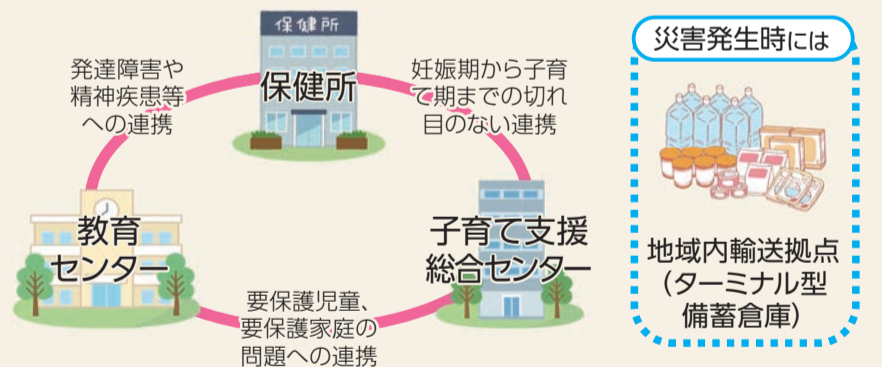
保健所

保健所

発達障害や精神疾患等への連携

妊娠期から子育て期までの切れ目のない連携

教育センター

子育て支援総合センター

要保護児童、要保護家庭の問題への連携

災害発生時には

地域内輸送拠点（ターミナル型備蓄倉庫）